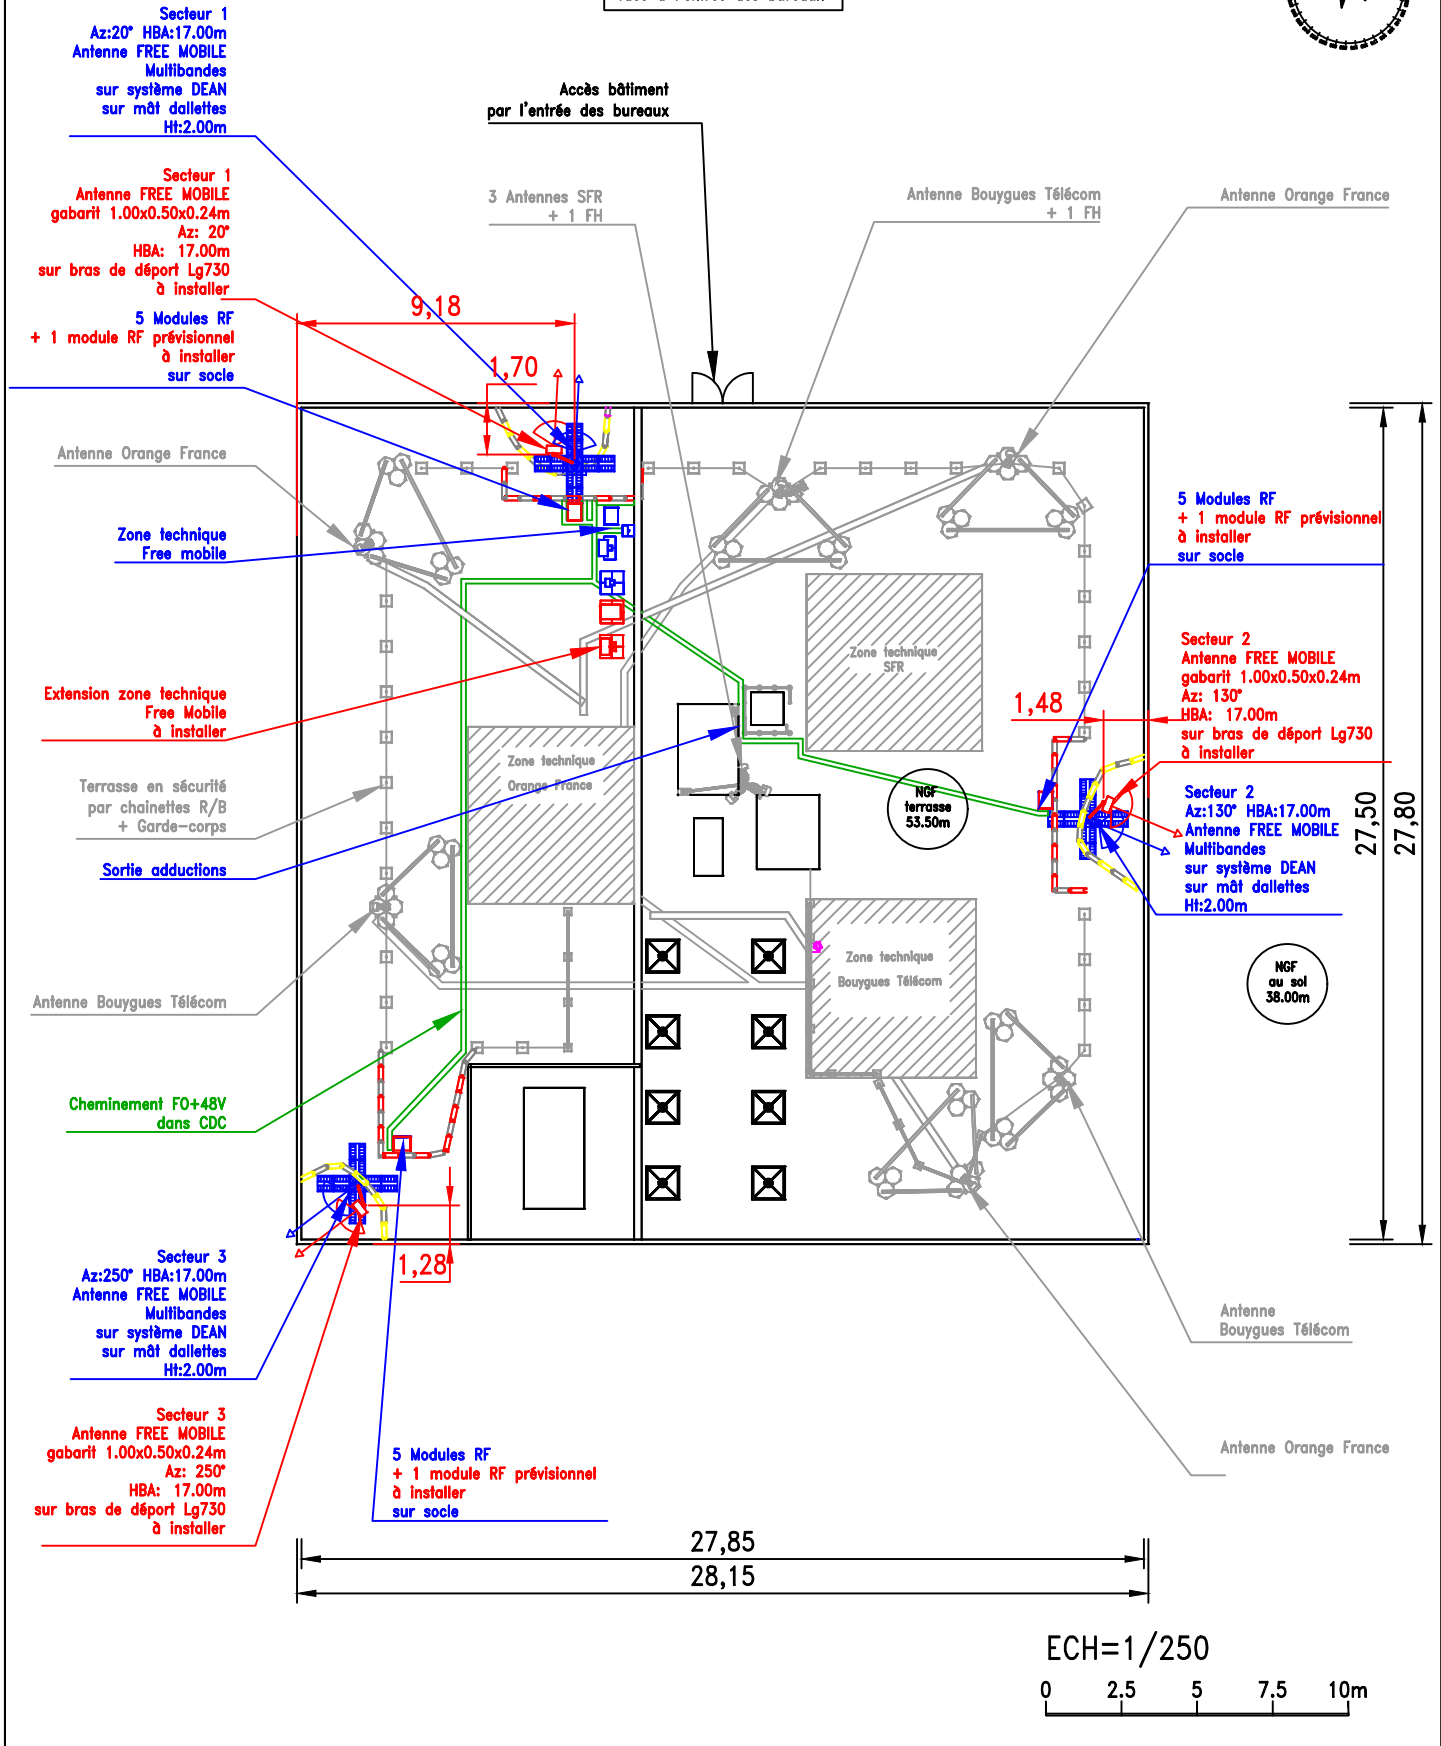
Secteur 1
Az:20° HBA:17.00m
Antenne FREE MOBILE
Multibandes
sur système DEAN
sur mât dallettes
Ht:2.00m

Accès bâtiment
par l'entrée des bureaux

Secteur 1
Antenne FREE MOBILE
gabarit 1.00x0.50x0.24m
Az: 20°
HBA: 17.00m
sur bras de déport Lg730
à installer

3 Antennes SFR
+ 1 FH

Antenne Bouygues Télécom
+ 1 FH

Antenne Orange France

9,18

5 Modules RF
+ 1 module RF prévisionnel
à installer
sur socle

1,70

Antenne Orange France

Zone technique
Free mobile

5 Modules RF
+ 1 module RF prévisionnel
à installer
sur socle

Zone technique
SFR

Secteur 2
Antenne FREE MOBILE
gabarit 1.00x0.50x0.24m
Az: 130°
HBA: 17.00m
sur bras de déport Lg730
à installer

Extension zone technique
Free Mobile
à installer

1,48

Zone technique
Orange France

Terrasse en sécurité
par chainettes R/B
+ Garde-corps

NGF
terrasse
53.50m

Secteur 2
Az:130° HBA:17.00m
Antenne FREE MOBILE
Multibandes
sur système DEAN
sur mât dallettes
Ht:2.00m

27,50
27,80

Sortie adductions

Zone technique
Bouygues Télécom

NGF
au sol
38.00m

Antenne Bouygues Télécom

Cheminement FO+48V
dans CDC

1,28

Secteur 3
Az:250° HBA:17.00m
Antenne FREE MOBILE
Multibandes
sur système DEAN
sur mât dallettes
Ht:2.00m

Antenne
Bouygues Télécom

Secteur 3
Antenne FREE MOBILE
gabarit 1.00x0.50x0.24m
Az: 250°
HBA: 17.00m
sur bras de déport Lg730
à installer

5 Modules RF
+ 1 module RF prévisionnel
à installer
sur socle

Antenne Orange France

27,85
28,15

ECH=1/250
0 2.5 5 7.5 10m